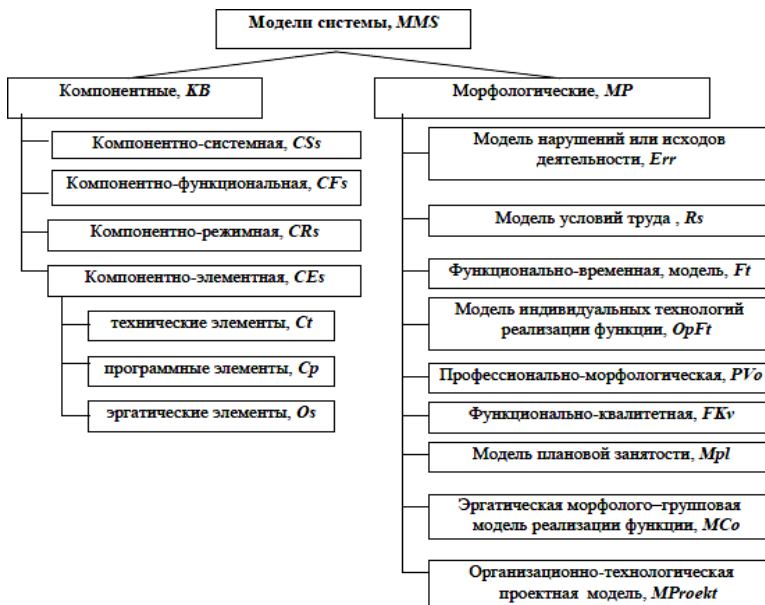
Модели системы, *MMS*

Компонентные, *KB*

Компонентно-системная, *CSs*

Компонентно-функциональная, *CFs*

Компонентно-режимная, *CRs*

Компонентно-элементная, *CEs*

технические элементы, *Ct*

программные элементы, *Cp*

эргатические элементы, *Os*

Морфологические, *MP*

Модель нарушений или исходов деятельности, *Err*

Модель условий труда , *Rs*

Функционально-временная, модель, *Ft*

Модель индивидуальных технологий реализации функции, *OpFt*

Профессионально-морфологическая, *PVo*

Функционально-квалитетная, *FKv*

Модель плановой занятости, *Mpl*

Эргатическая морфолого–групповая модель реализации функции, *MCo*

Организационно-технологическая проектная модель, *MProekt*